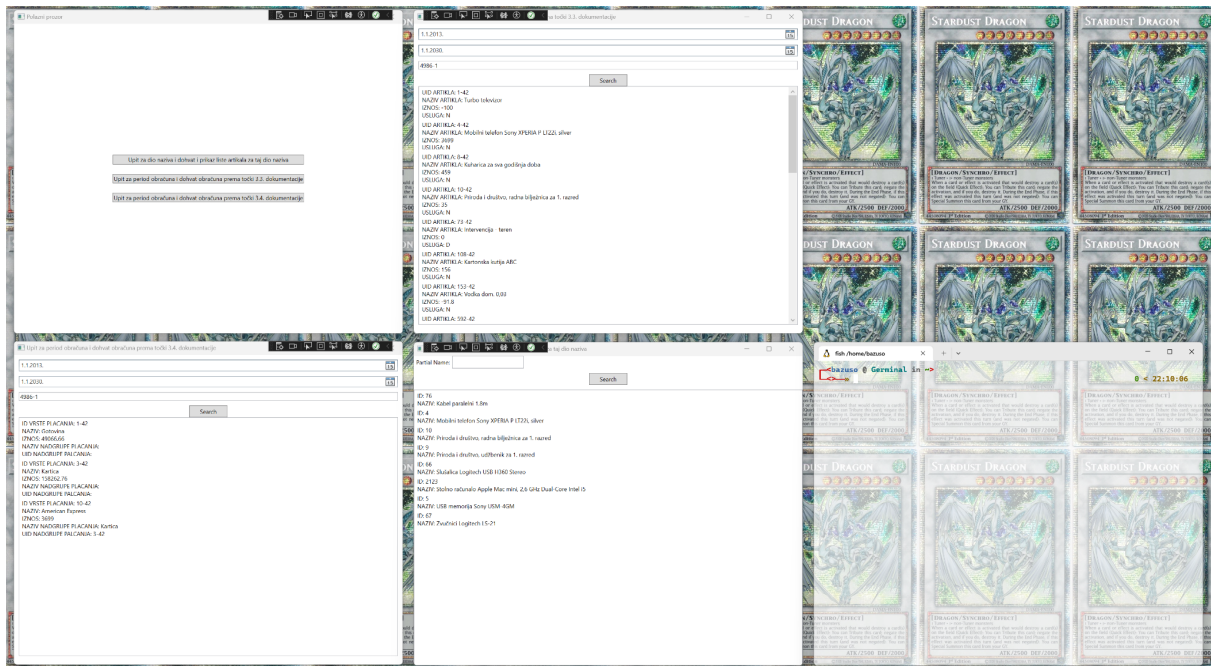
Početni prozor

Upit za dio naziva i dohvat i prikaz liste artikala za taj dio naziva

Upit za period obračuna i dohvat obračuna prema točki 3.3. dokumentacije

Upit za period obračuna i dohvat obračuna prema točki 3.4. dokumentacije

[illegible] prema točki 3.3. dokumentacije

1.1.2013.

1.1.2030.

4986-1

Search

UID ARTIKLA: 1-42
NAZIV ARTIKLA: Turbo televizor
IZNOS: -100
USLUGA: N
UID ARTIKLA: 4-42
NAZIV ARTIKLA: Mobilni telefon Sony XPERIA P LT22i, silver
IZNOS: 3699
USLUGA: N
UID ARTIKLA: 8-42
NAZIV ARTIKLA: Kabanica za sva godišnja doba
IZNOS: 459
USLUGA: N
UID ARTIKLA: 10-42
NAZIV ARTIKLA: Priroda i društvo, radna bilježnica za 1. razred
IZNOS: 35
USLUGA: N
UID ARTIKLA: 73-42
NAZIV ARTIKLA: Intervencija - teren
IZNOS: 0
USLUGA: D
UID ARTIKLA: 108-42
NAZIV ARTIKLA: Kartonska kutija ABC
IZNOS: 156
USLUGA: N
UID ARTIKLA: 153-42
NAZIV ARTIKLA: Vodka dam. 0,03
IZNOS: -91.8
USLUGA: N
UID ARTIKLA: 592-42

Upit za period obračuna i dohvat obračuna prema točki 3.4. dokumentacije

1.1.2013.

1.1.2030.

4986-1

Search

ID VRSTE PLACANJA: 1-42
NAZIV: Gotovina
IZNOS: 48066.66
NAZIV NADGRUPE PLACANJA:
UID NADGRUPE PALCANJA:
ID VRSTE PLACANJA: 3-42
NAZIV: Kartica
IZNOS: 158262.76
NAZIV NADGRUPE PLACANJA:
UID NADGRUPE PALCANJA:
ID VRSTE PLACANJA: 10-42
NAZIV: American Express
IZNOS: 3699
NAZIV NADGRUPE PLACANJA: Kartica
UID NADGRUPE PALCANJA: 3-42

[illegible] taj dio naziva

Partial Name:

Search

ID: 76
NAZIV: Kabel paralelni 1.8m
ID: 4
NAZIV: Mobilni telefon Sony XPERIA P LT22i, silver
ID: 10
NAZIV: Priroda i društvo, radna bilježnica za 1. razred
ID: 9
NAZIV: Priroda i društvo, udžbenik za 1. razred
ID: 66
NAZIV: Slušalica Logitech USB H360 Stereo
ID: 2123
NAZIV: Stolno računalo Apple Mac mini, 2.6 GHz Dual-Core Intel i5
ID: 5
NAZIV: USB memorija Sony USM 4GM
ID: 67
NAZIV: Zvučnici Logitech LS-21

fish /home/bazuso

bazuso @ Germinal in ->

0 < 22:10:06

STARDUST DRAGON

DRAGON/SYNCHRO/EFFECT

ATK/2500 DEF/2000